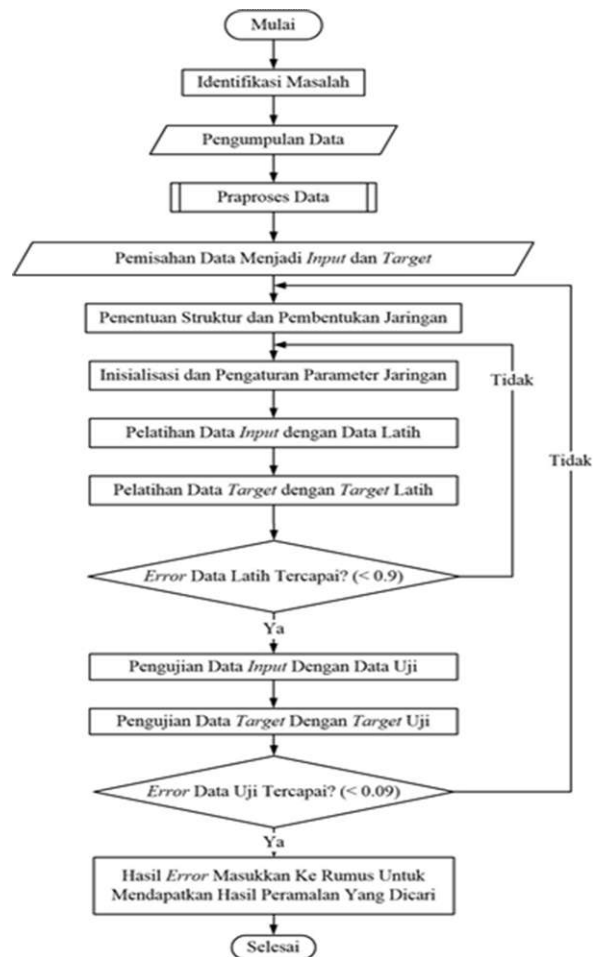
Mulai

Identifikasi Masalah

Pengumpulan Data

Praproses Data

Pemisahan Data Menjadi Input dan Target

Penentuan Struktur dan Pembentukan Jaringan

Inisialisasi dan Pengaturan Parameter Jaringan

Tidak

Pelatihan Data Input dengan Data Latih

Tidak

Pelatihan Data Target dengan Target Latih

Error Data Latih Tercapai? (< 0.9)

Ya

Pengujian Data Input Dengan Data Uji

Pengujian Data Target Dengan Target Uji

Error Data Uji Tercapai? (< 0.09)

Ya

Hasil Error Masukkan Ke Rumus Untuk Mendapatkan Hasil Peramalan Yang Dicari

Selesai